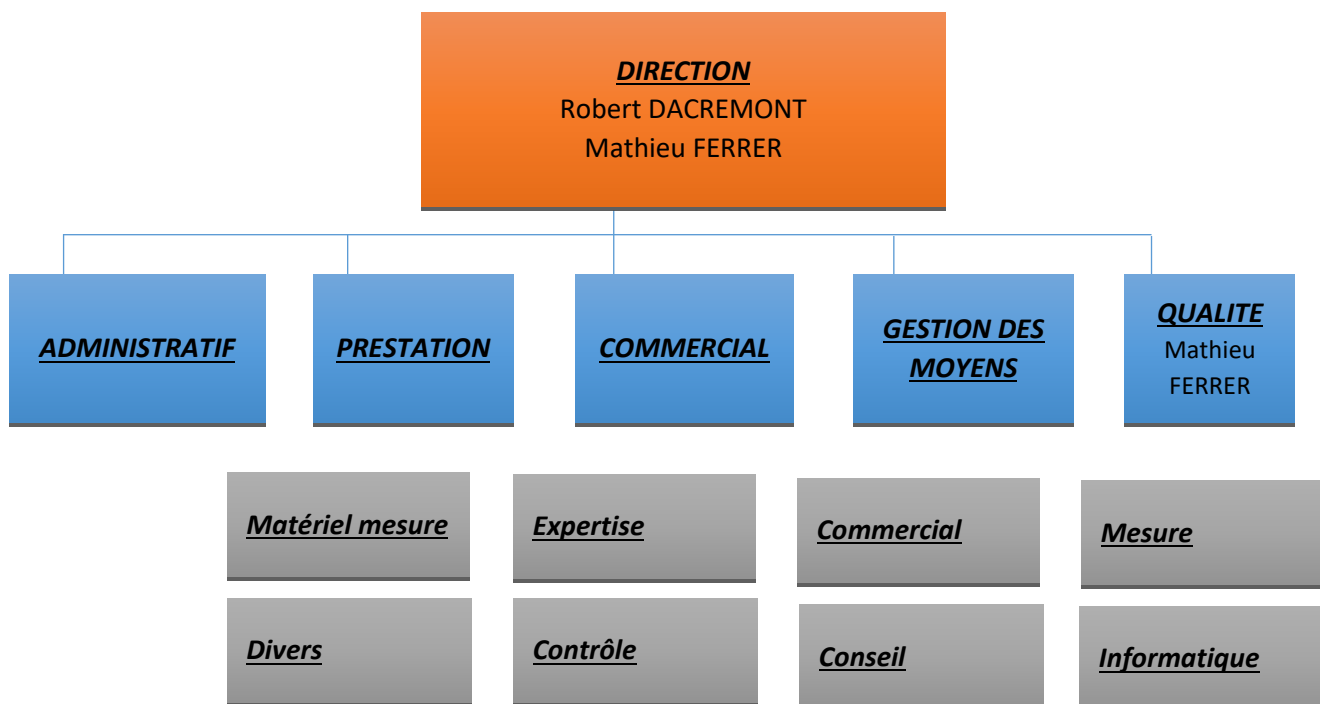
DIRECTION
Robert DACREMONT
Mathieu FERRER

ADMINISTRATIF

PRESTATION

COMMERCIAL

GESTION DES MOYENS

QUALITE
Mathieu FERRER

Matériel mesure

Expertise

Commercial

Mesure

Divers

Contrôle

Conseil

Informatique